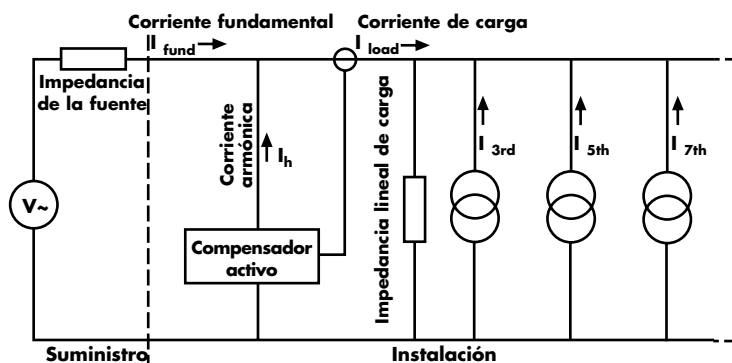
Corriente fundamental $I_{fund}$

Corriente de carga $I_{load}$

Impedancia de la fuente

V~

Corriente armónica

$I_h$

Compensador activo

Impedancia lineal de carga

$I_{3rd}$

$I_{5th}$

$I_{7th}$

Suministro

Instalación